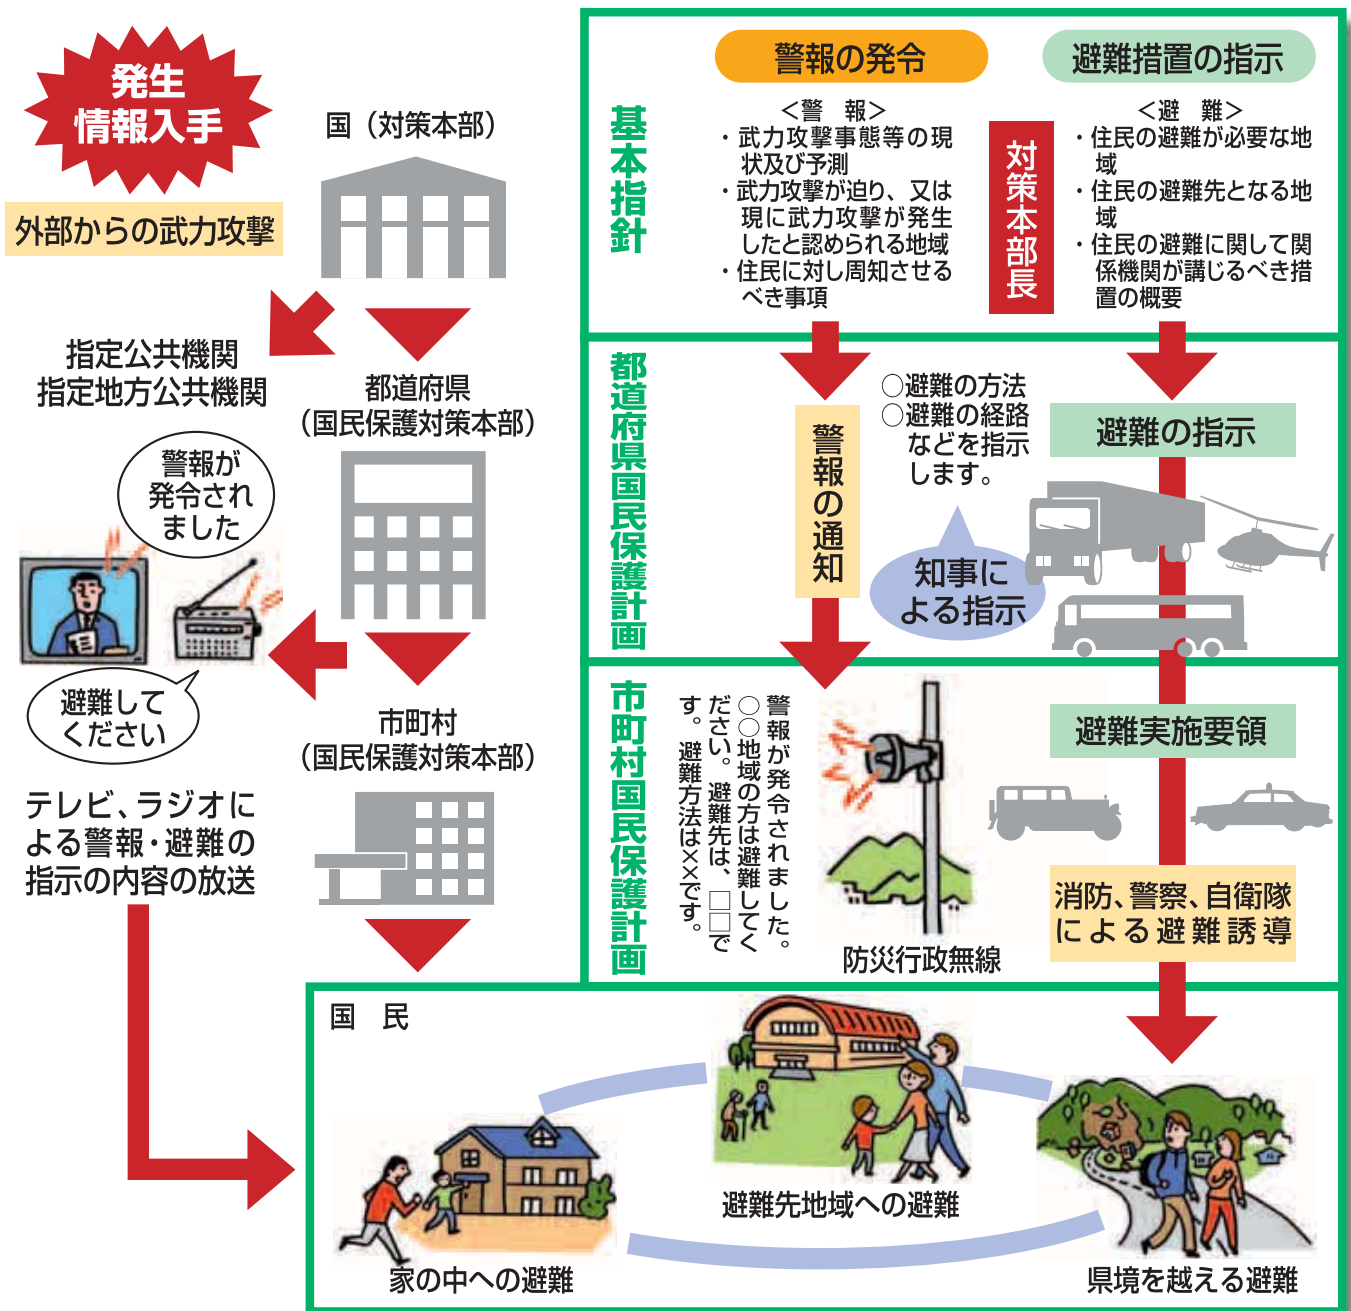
発生
情報入手

外部からの武力攻撃

国（対策本部）

指定公共機関
指定地方公共機関

都道府県
（国民保護対策本部）

警報が
発令され
ました

避難して
ください

テレビ、ラジオによる警報・避難の指示の内容の放送

市町村
（国民保護対策本部）

基本指針

警報の発令

＜警　報＞
・武力攻撃事態等の現状及び予測
・武力攻撃が迫り、又は現に武力攻撃が発生したと認められる地域
・住民に対し周知させるべき事項

対策本部長

避難措置の指示

＜避　難＞
・住民の避難が必要な地域
・住民の避難先となる地域
・住民の避難に関して関係機関が講じるべき措置の概要

都道府県国民保護計画

警報の通知

○避難の方法
○避難の経路
などを指示します。

知事による指示

避難の指示

市町村国民保護計画

警報が発令されました。○○地域の方は避難してください。避難先は、□□です。避難方法は××です。

防災行政無線

避難実施要領

消防、警察、自衛隊による避難誘導

国　民

避難先地域への避難

家の中への避難

県境を越える避難